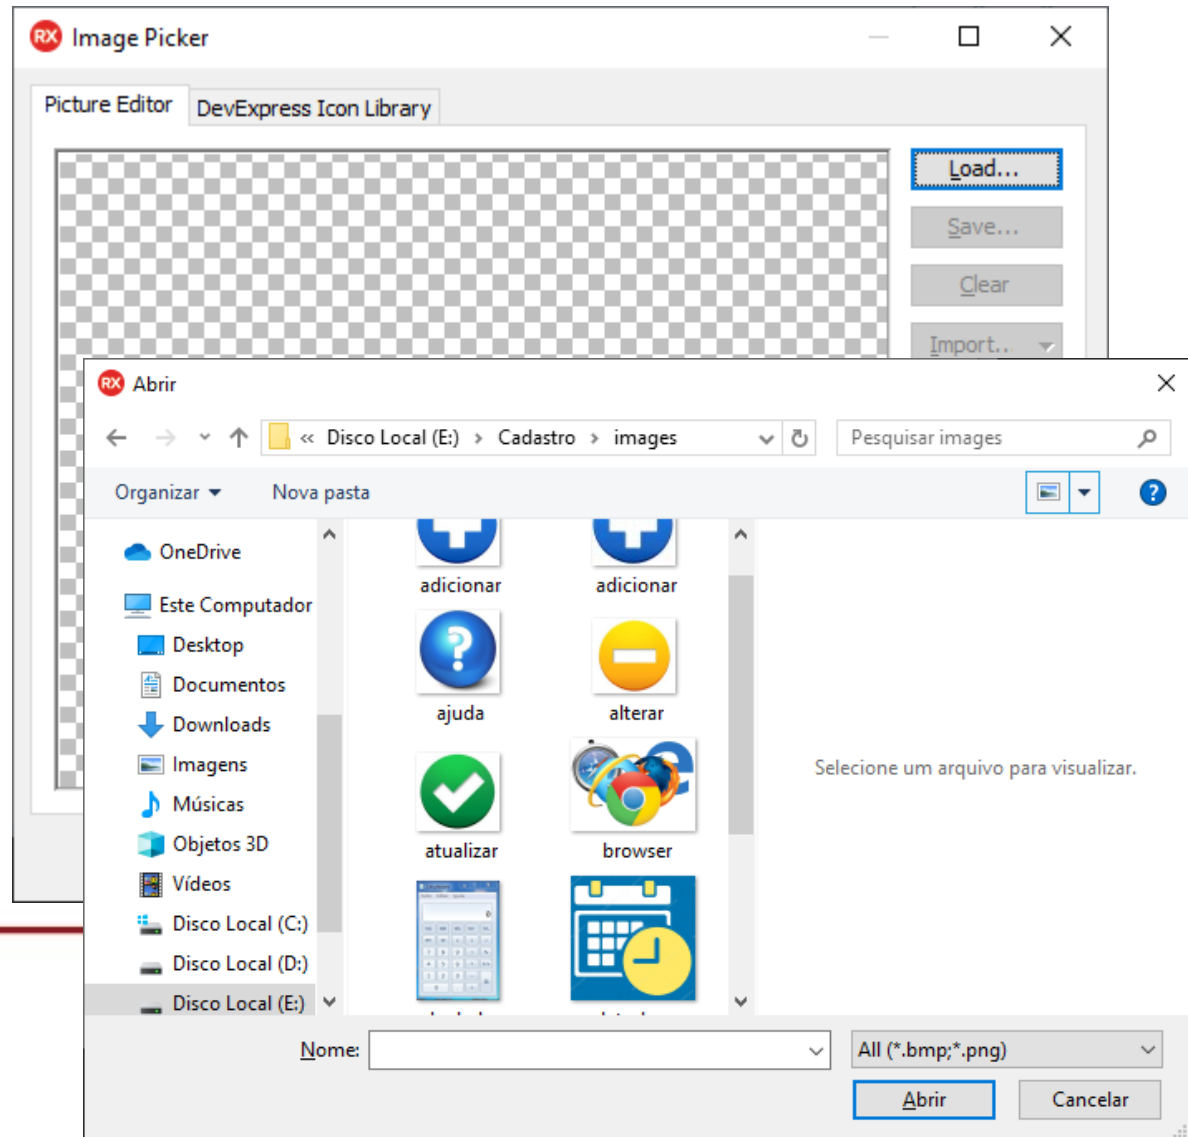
Image Picker

Picture Editor
DevExpress Icon Library

Load...
Save...
Clear
Import...

Abrir

« Disco Local (E:) › Cadastro › images
Pesquisar images

Organizar ▾
Nova pasta

OneDrive
Este Computador
Desktop
Documentos
Downloads
Imagens
Músicas
Objetos 3D
Vídeos
Disco Local (C:)
Disco Local (D:)
Disco Local (E:)

adicionar
adicionar
ajuda
alterar
atualizar
browser
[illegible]
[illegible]

Selecione um arquivo para visualizar.

Nome:
All (*.bmp;*.png)
Abrir
Cancelar